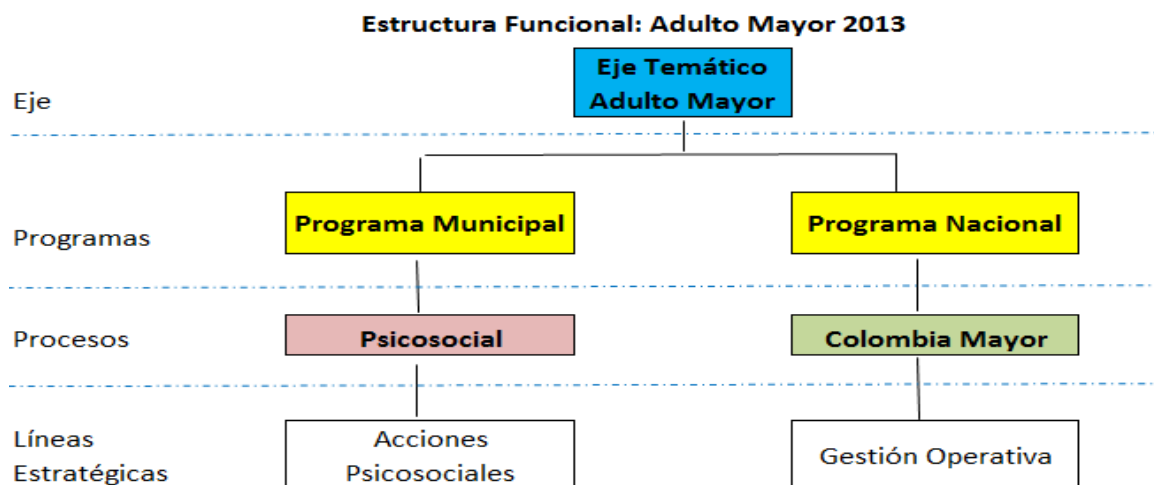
Estructura Funcional: Adulto Mayor 2013

Eje

Eje Temático Adulto Mayor

Programas

Programa Municipal

Programa Nacional

Procesos

Psicosocial

Colombia Mayor

Líneas Estratégicas

Acciones Psicosociales

Gestión Operativa